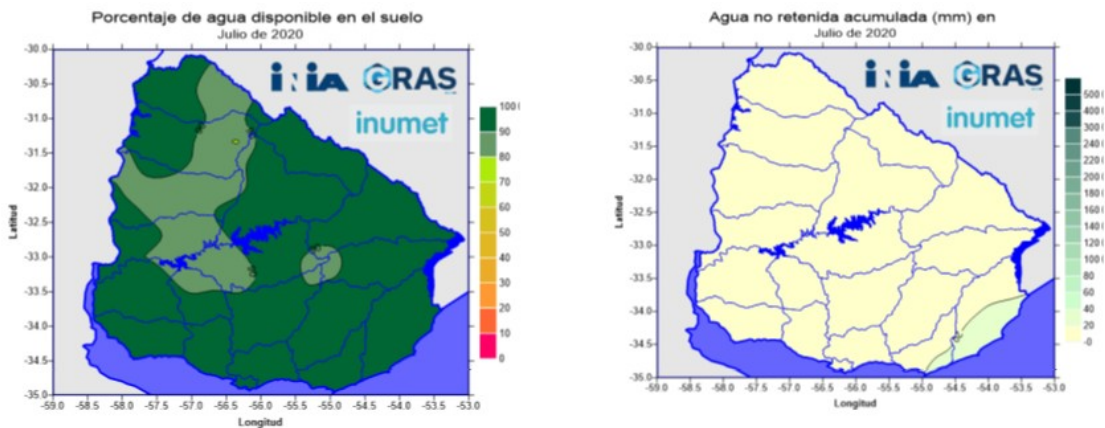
Porcentaje de agua disponible en el suelo
Julio de 2020

INIA GRAS
inumet

-30.0
-30.5
-31.0
-31.5
-32.0
-32.5
-33.0
-33.5
-34.0
-34.5
-35.0

Latitud

-59.0 -58.5 -58.0 -57.5 -57.0 -56.5 -56.0 -55.5 -55.0 -54.5 -54.0 -53.5 -53.0
Longitud

100
90
80
70
60
50
40
30
20
10
0

Agua no retenida acumulada (mm) en
Julio de 2020

INIA GRAS
inumet

-30.0
-30.5
-31.0
-31.5
-32.0
-32.5
-33.0
-33.5
-34.0
-34.5
-35.0

Latitud

-59.0 -58.5 -58.0 -57.5 -57.0 -56.5 -56.0 -55.5 -55.0 -54.5 -54.0 -53.5 -53.0
Longitud

500
400
300
240
220
200
180
160
140
120
100
80
60
40
20
-0